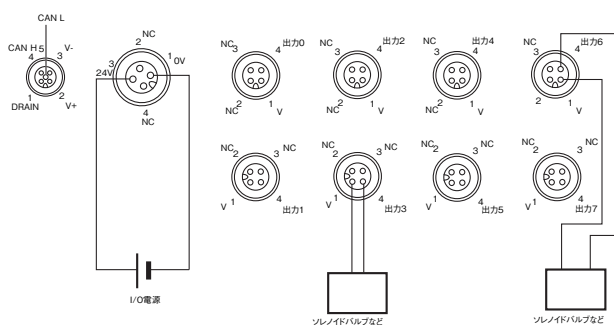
CAN L
CAN H 5
4
3
V-
1
2
DRAIN
V+

NC
2
1
0V
3
24V
4
NC

NC
3
4
出力0
NC
2
1
V

NC
3
4
出力2
NC
2
1
V

NC
3
4
出力4
NC
2
1
V

NC
3
4
出力6
2
1
V

NC
2
3
NC
V
1
4
出力1

NC
2
3
NC
V
1
4
出力3

NC
2
3
NC
V
1
4
出力5

NC
2
3
NC
V
1
4
出力7

I/O電源

ソレノイドバルブなど

ソレノイドバルブなど